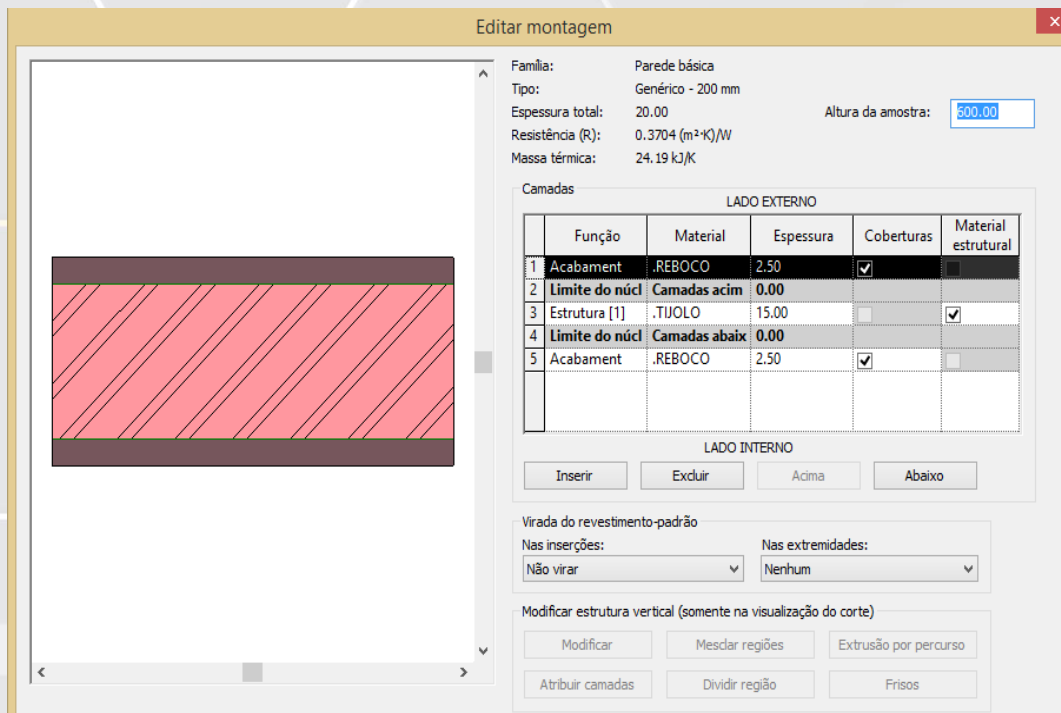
Editar montagem

Família: Parede básica
Tipo: Genérico - 200 mm
Espessura total: 20.00
Altura da amostra: 600.00
Resistência (R): 0.3704 (m²·K)/W
Massa térmica: 24.19 kJ/K

Camadas

LADO EXTERNO

| | Função | Material | Espessura | Coberturas | Material estrutural |
|---|---|---|---|---|---|
| 1 | Acabament | .REBOCO | 2.50 | ☑ | ☐ |
| 2 | Limite do núcl | Camadas acim | 0.00 | | |
| 3 | Estrutura [1] | .TIJOLO | 15.00 | ☐ | ☑ |
| 4 | Limite do núcl | Camadas abaix | 0.00 | | |
| 5 | Acabament | .REBOCO | 2.50 | ☑ | ☐ |

LADO INTERNO

Inserir Excluir Acima Abaixo

Virada do revestimento-padrão
Nas inserções:
Não virar
Nas extremidades:
Nenhum

Modificar estrutura vertical (somente na visualização do corte)
Modificar Mesclar regiões Extrusão por percurso
Atribuir camadas Dividir região Frisos